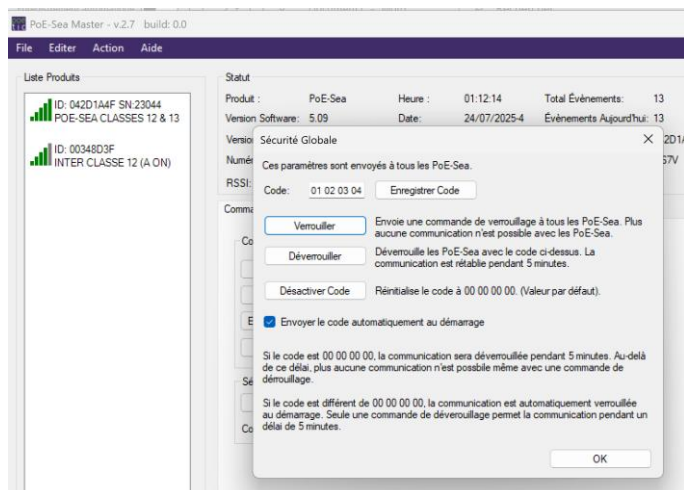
PoE-Sea Master - v.2.7 build: 0.0

File Editer Action Aide

Liste Produits

ID: 042D1A4F SN:23044
POE-SEA CLASSES 12 & 13

ID: 00348D3F
INTER CLASSE 12 (A ON)

Statut

Produit : PoE-Sea Heure : 01:12:14 Total Évènements: 13
Version Software: 5.09 Date: 24/07/2025-4 Évènements Aujourd'hui: 13
Versio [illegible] 2D1/
Numé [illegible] 57V
RSSI:
Comma
Co
E
Se
Co

Sécurité Globale

Ces paramètres sont envoyés à tous les PoE-Sea.

Code: 01 02 03 04 Enregistrer Code

Verrouiller Envoie une commande de verrouillage à tous les PoE-Sea. Plus aucune communication n'est possible avec les PoE-Sea.

Déverrouiller Déverrouille les PoE-Sea avec le code ci-dessus. La communication est rétablie pendant 5 minutes.

Désactiver Code Réinitialise le code à 00 00 00 00. (Valeur par défaut).

Envoyer le code automatiquement au démarrage

Si le code est 00 00 00 00, la communication sera déverrouillée pendant 5 minutes. Au-delà de ce délai, plus aucune communication n'est possbile même avec une commande de déroullage.

Si le code est différent de 00 00 00 00, la communication est automatiquement verrouillée au démarrage. Seule une commande de déverouillage permet la communication pendant un délai de 5 minutes.

OK